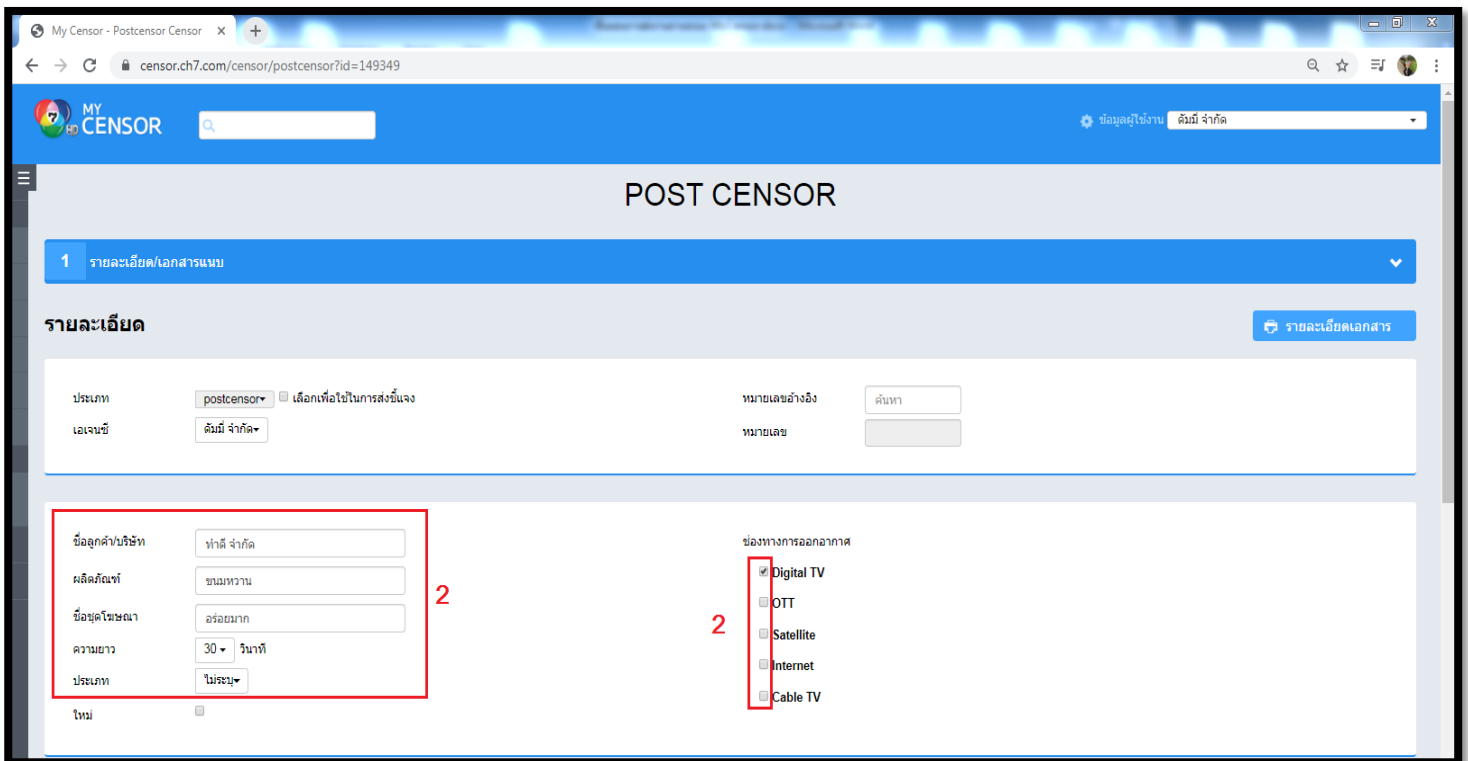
My Censor - Postcensor Censor ×

censor.ch7.com/censor/postcensor?id=149349

MY CENSOR

ข้อมูลผู้ใช้งาน ดัมมี่ จำกัด

POST CENSOR

1 รายละเอียด/เอกสารแนบ

รายละเอียด

รายละเอียดเอกสาร

ประเภท postcensor เลือกเพื่อใช้ในการส่งชี้แจง

เอเจนซี่ ดัมมี่ จำกัด

หมายเลขอ้างอิง ค้นหา

หมายเลข

ชื่อลูกค้า/บริษัท ทำดี จำกัด

ผลิตภัณฑ์ ขนมหวาน

ชื่อชุดโฆษณา อร่อยมาก

ความยาว 30 วินาที

ประเภท ไม่ระบุ

ใหม่

2

ช่องทางการออกอากาศ

Digital TV

OTT

Satellite

Internet

Cable TV

2